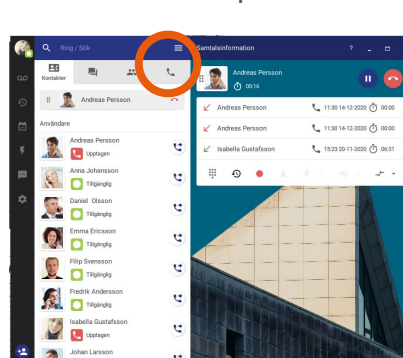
Ring / Sök

Samtalsinformation

?

Kontakter

Andreas Persson

00:16

Andreas Persson

Användare

Andreas Persson

Upptagen

Anna Johansson

Tillgänglig

Daniel Olsson

Tillgänglig

Emma Ericsson

Tillgänglig

Filip Svensson

Tillgänglig

Fredrik Andersson

Tillgänglig

Isabella Gustafsson

Tillgänglig

Johan Larsson

Andreas Persson 11:30 14-12-2020 00:00

Andreas Persson 11:30 14-12-2020 00:00

Isabella Gustafsson 15:23 20-11-2020 06:31